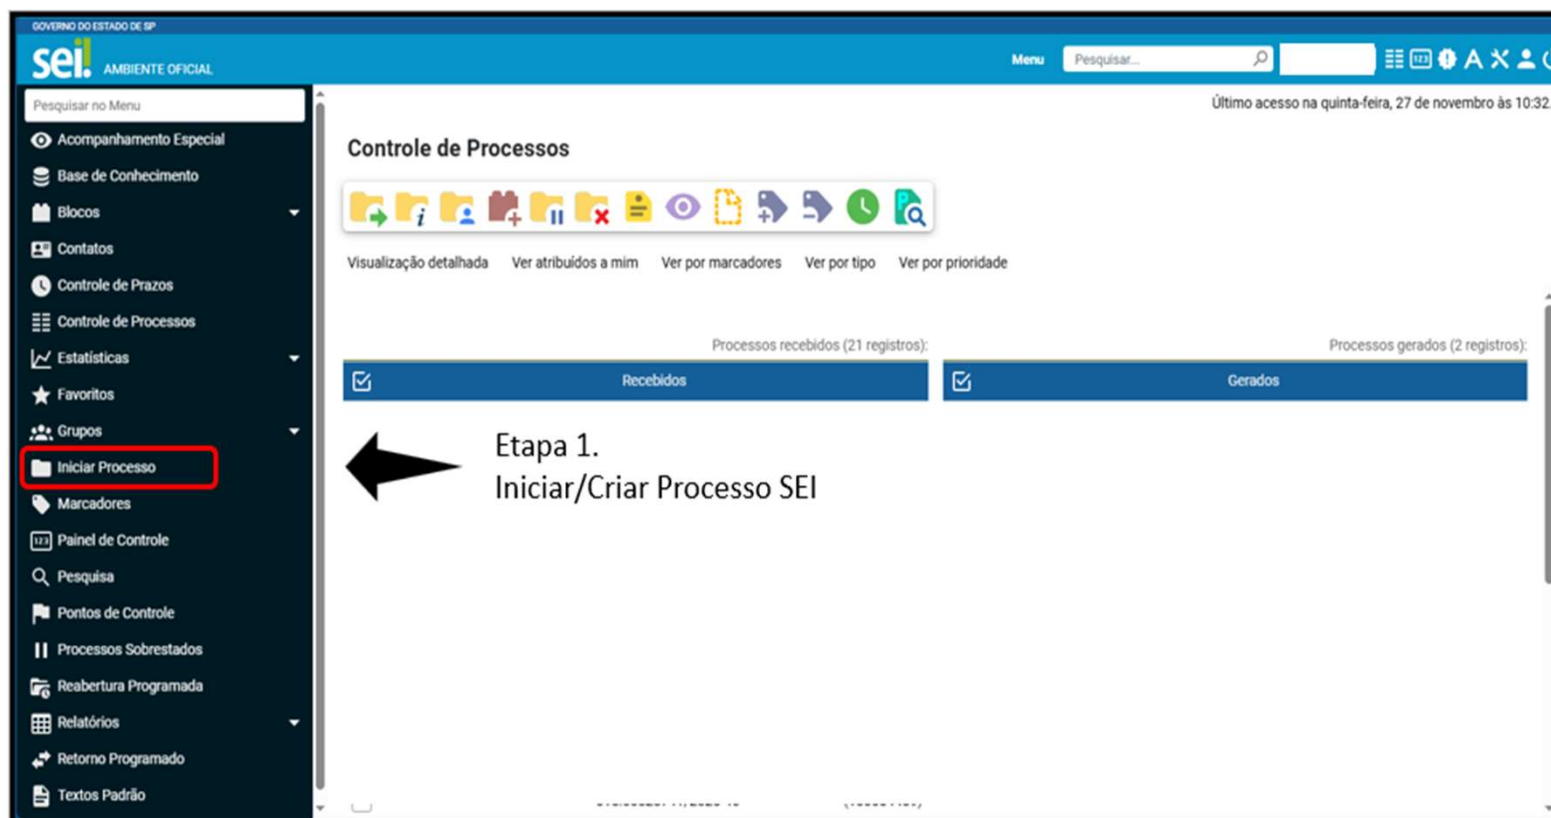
GOVERNO DO ESTADO DE SP

sei! AMBIENTE OFICIAL

Menu Pesquisar...

Pesquisar no Menu

Acompanhamento Especial
Base de Conhecimento
Blocos
Contatos
Controle de Prazos
Controle de Processos
Estatísticas
Favoritos
Grupos
Iniciar Processo
Marcadores
Painel de Controle
Pesquisa
Pontos de Controle
Processos Sobrestados
Reabertura Programada
Relatórios
Retorno Programado
Textos Padrão

Último acesso na quinta-feira, 27 de novembro às 10:32

Controle de Processos

Visualização detalhada Ver atribuídos a mim Ver por marcadores Ver por tipo Ver por prioridade

Processos recebidos (21 registros):
Recebidos

Processos gerados (2 registros):
Gerados

Etapa 1.
Iniciar/Criar Processo SEI

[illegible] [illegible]